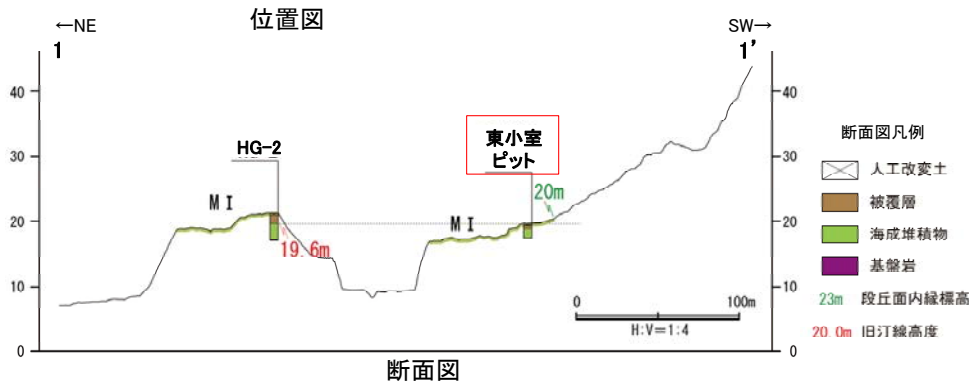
位置図

←NE
1

SW→
1'

40
30
20
10
0

40
30
20
10
0

HG-2

東小室
ピット

20m

M I

M I

19.6m

0
100m
H:V=1:4

断面図凡例
人工改変土
被覆層
海成堆積物
基盤岩
23m 段丘面内縁標高
20.0m 旧汀線高度

断面図